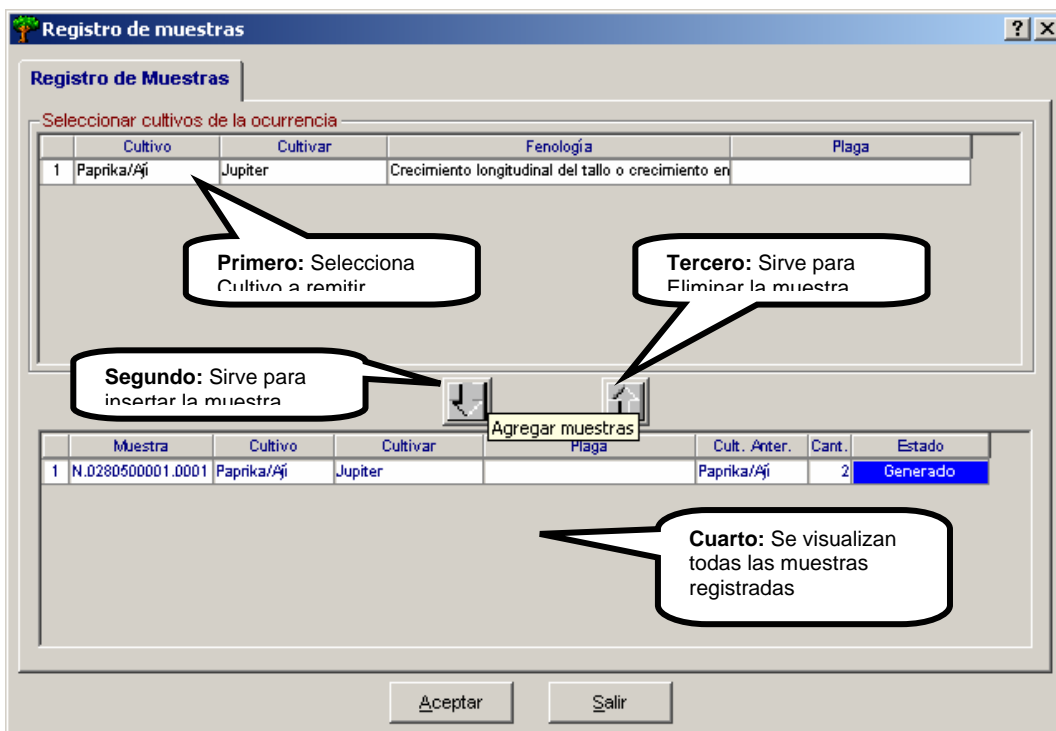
Registro de muestras

? X

Registro de Muestras

Seleccionar cultivos de la ocurrencia

| | Cultivo | Cultivar | Fenología | Plaga |
|---|---|---|---|---|
| 1 | Paprika/Ají | Jupiter | Crecimiento longitudinal del tallo o crecimiento en | |

**Primero:** Selecciona Cultivo a remitir

**Tercero:** Sirve para Eliminar la muestra

**Segundo:** Sirve para insertar la muestra

Agregar muestras

| | Muestra | Cultivo | Cultivar | Plaga | Cult. Anter. | Cant. | Estado |
|---|---|---|---|---|---|---|---|
| 1 | N.0280500001.0001 | Paprika/Ají | Jupiter | | Paprika/Ají | 2 | Generado |

**Cuarto:** Se visualizan todas las muestras registradas

Aceptar

Salir